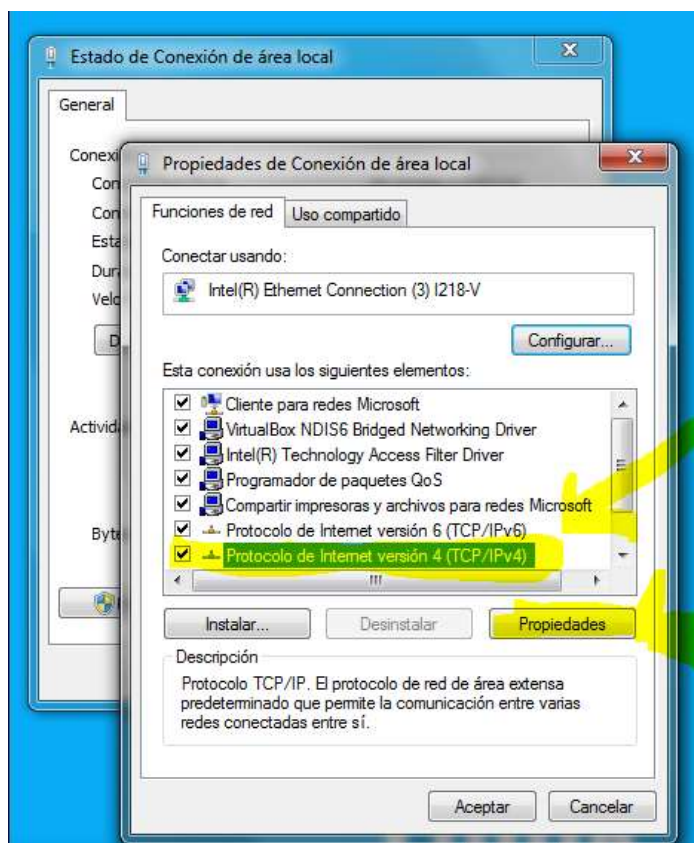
Estado de Conexión de área local

General

Conex
Con
Con
Esta
Dur
Velo

D

Activid

Byte

Propiedades de Conexión de área local

Funciones de red | Uso compartido

Conectar usando:

Intel(R) Ethernet Connection (3) I218-V

Configurar...

Esta conexión usa los siguientes elementos:

Cliente para redes Microsoft
VirtualBox NDIS6 Bridged Networking Driver
Intel(R) Technology Access Filter Driver
Programador de paquetes QoS
Compartir impresoras y archivos para redes Microsoft
Protocolo de Internet versión 6 (TCP/IPv6)
Protocolo de Internet versión 4 (TCP/IPv4)

Instalar... | Desinstalar | Propiedades

Descripción

Protocolo TCP/IP. El protocolo de red de área extensa predeterminado que permite la comunicación entre varias redes conectadas entre sí.

Aceptar | Cancelar